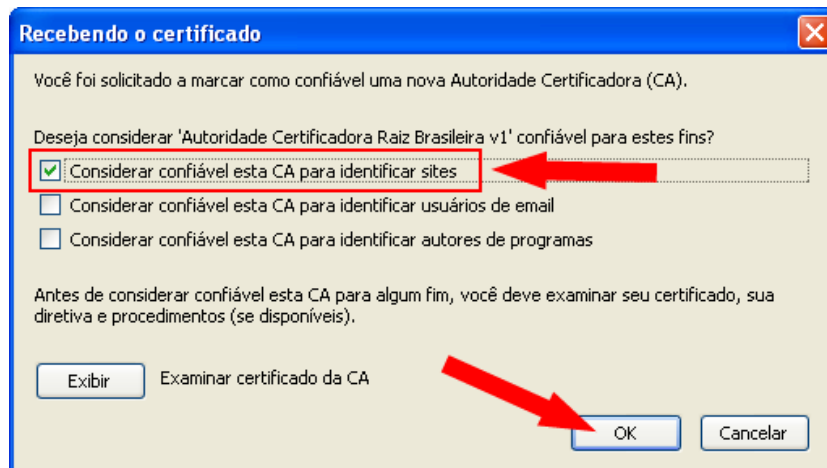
Recebendo o certificado

Você foi solicitado a marcar como confiável uma nova Autoridade Certificadora (CA).

Deseja considerar 'Autoridade Certificadora Raiz Brasileira v1' confiável para estes fins?

Considerar confiável esta CA para identificar sites

Considerar confiável esta CA para identificar usuários de email

Considerar confiável esta CA para identificar autores de programas

Antes de considerar confiável esta CA para algum fim, você deve examinar seu certificado, sua diretiva e procedimentos (se disponíveis).

Exibir

Examinar certificado da CA

OK

Cancelar